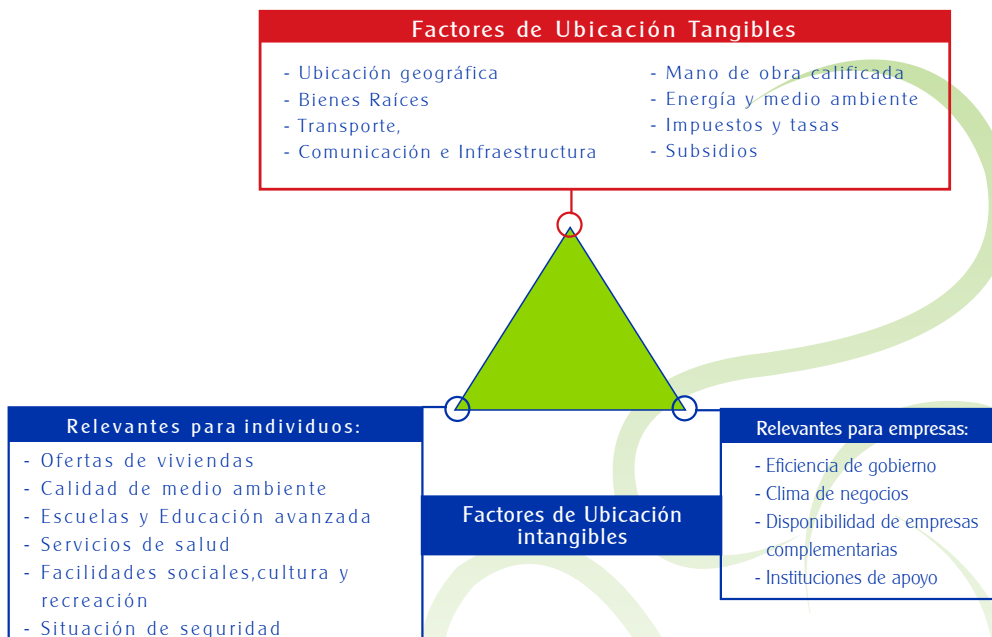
Factores de Ubicación Tangibles

- Ubicación geográfica
- Bienes Raíces
- Transporte,
- Comunicación e Infraestructura

- Mano de obra calificada
- Energía y medio ambiente
- Impuestos y tasas
- Subsidios

Relevantes para individuos:

- Ofertas de viviendas
- Calidad de medio ambiente
- Escuelas y Educación avanzada
- Servicios de salud
- Facilidades sociales,cultura y recreación
- Situación de seguridad

Factores de Ubicación intangibles

Relevantes para empresas:

- Eficiencia de gobierno
- Clima de negocios
- Disponibilidad de empresas complementarias
- Instituciones de apoyo